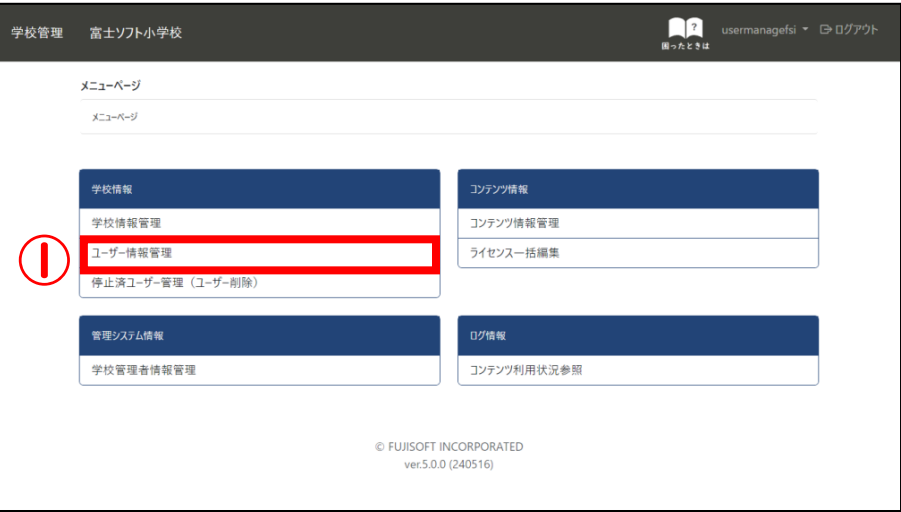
学校管理 富士ソフト小学校

困ったときは

usermanagefsi ▾ ログアウト

メニューページ

メニューページ

学校情報

学校情報管理

①

ユーザー情報管理

停止済ユーザー管理（ユーザー削除）

コンテンツ情報

コンテンツ情報管理

ライセンス一括編集

管理システム情報

学校管理者情報管理

ログ情報

コンテンツ利用状況参照

© FUJISOFT INCORPORATED
ver.5.0.0 (240516)